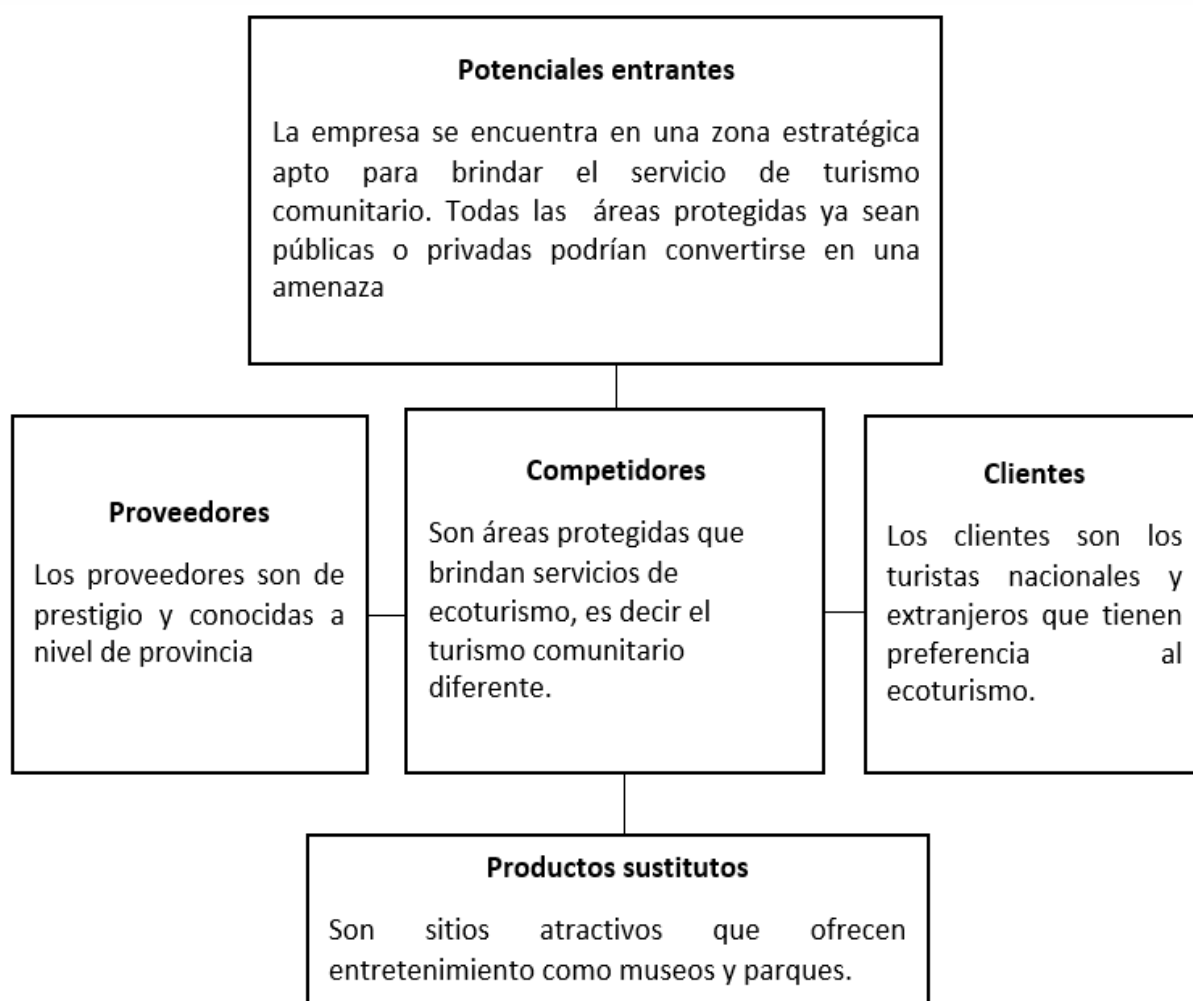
Potenciales entrantes

La empresa se encuentra en una zona estratégica apto para brindar el servicio de turismo comunitario. Todas las áreas protegidas ya sean públicas o privadas podrían convertirse en una amenaza

Proveedores

Los proveedores son de prestigio y conocidas a nivel de provincia

Competidores

Son áreas protegidas que brindan servicios de ecoturismo, es decir el turismo comunitario diferente.

Clientes

Los clientes son los turistas nacionales y extranjeros que tienen preferencia al ecoturismo.

Productos sustitutos

Son sitios atractivos que ofrecen entretenimiento como museos y parques.